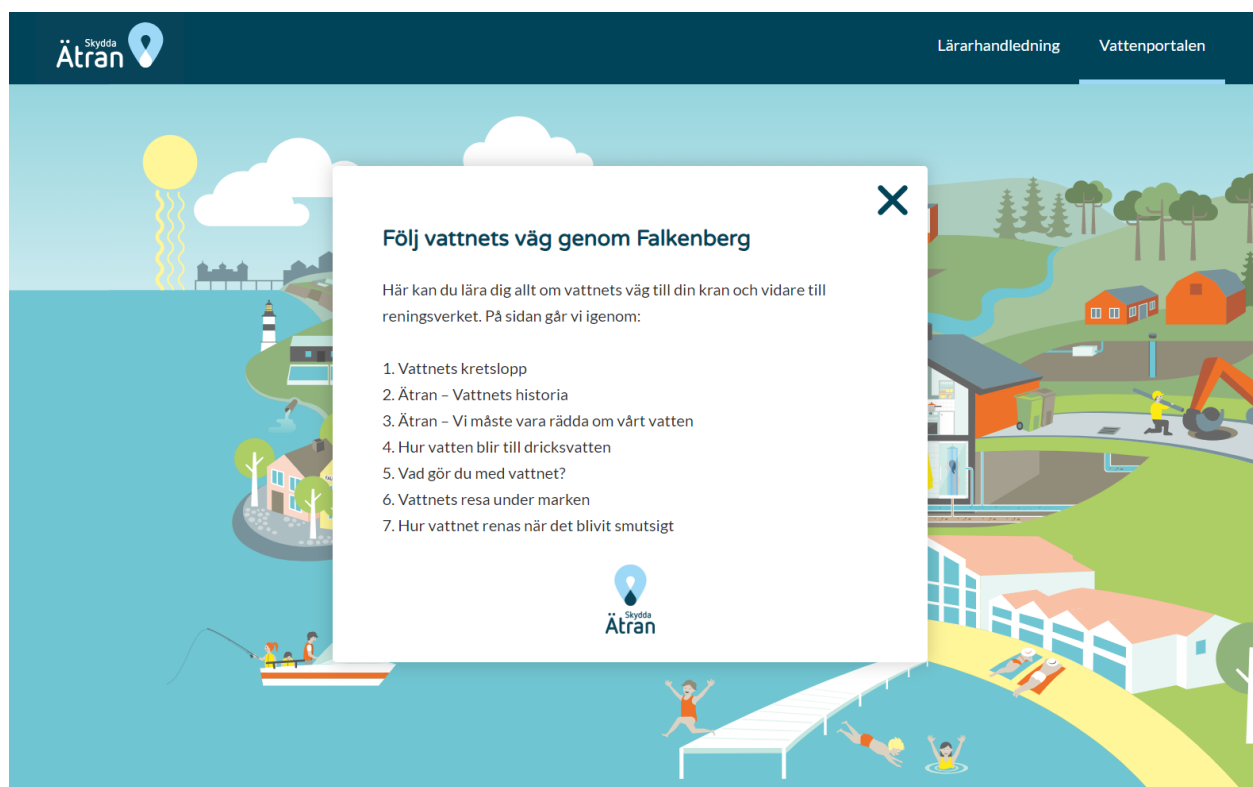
Skydda
Ätran

Lärarhandledning
Vattenportalen

Följ vattnets väg genom Falkenberg

Här kan du lära dig allt om vattnets väg till din kran och vidare till reningsverket. På sidan går vi igenom:

1. Vattnets kretslopp
2. Ätran – Vattnets historia
3. Ätran – Vi måste vara rädda om vårt vatten
4. Hur vatten blir till dricksvatten
5. Vad gör du med vattnet?
6. Vattnets resa under marken
7. Hur vattnet renas när det blivit smutsigt

Skydda
Ätran